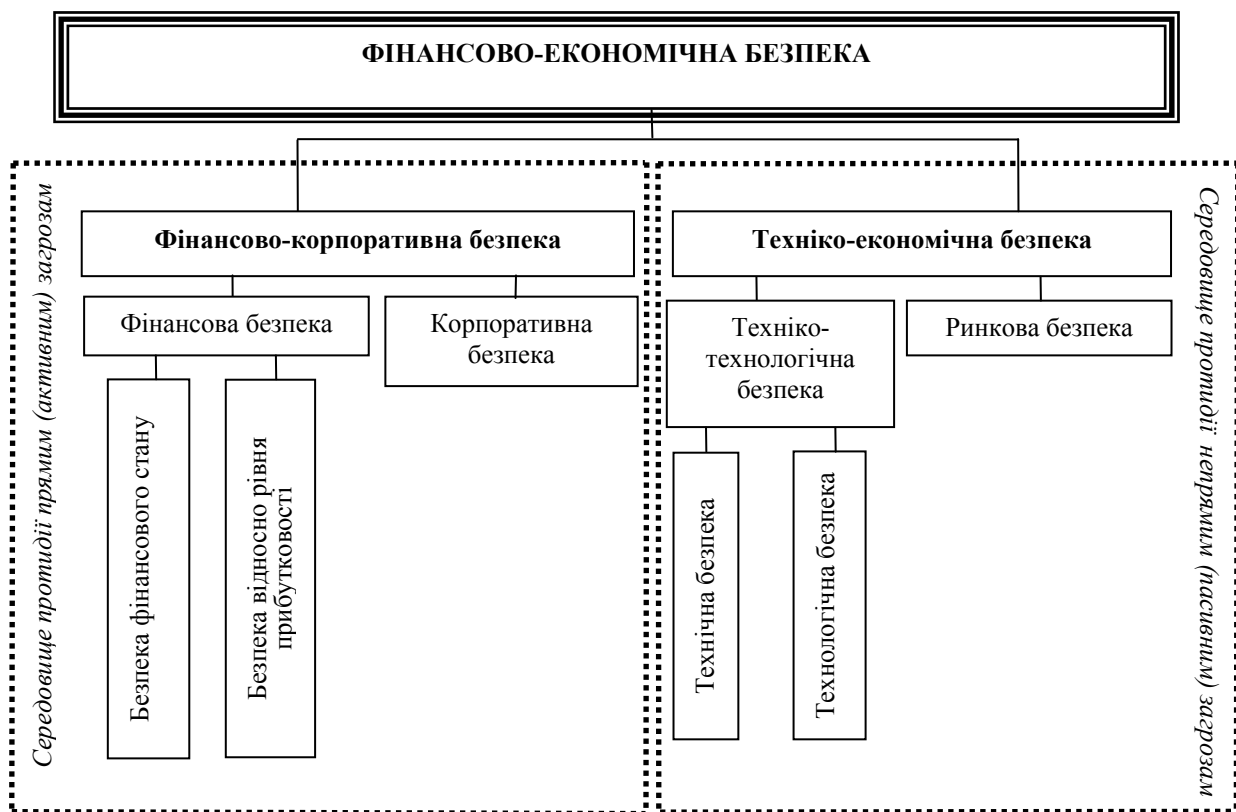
ФІНАНСОВО-ЕКОНОМІЧНА БЕЗПЕКА

Середовище протидії прямим (активним) загрозам

Фінансово-корпоративна безпека

Фінансова безпека

Корпоративна безпека

Безпека фінансового стану

Безпека відносно рівня прибутковості

Середовище протидії непрямим (пасивним) загрозам

Техніко-економічна безпека

Техніко-технологічна безпека

Ринкова безпека

Технічна безпека

Технологічна безпека